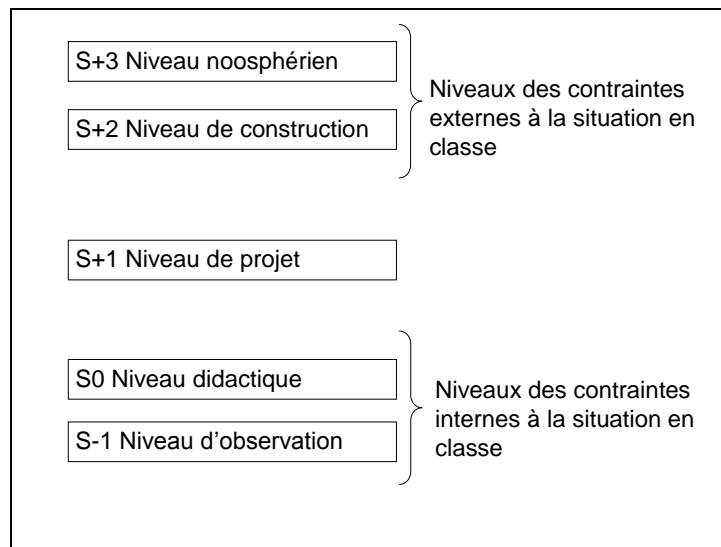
S+3 Niveau noosphérien

S+2 Niveau de construction

Niveaux des contraintes externes à la situation en classe

S+1 Niveau de projet

S0 Niveau didactique

S-1 Niveau d'observation

Niveaux des contraintes internes à la situation en classe